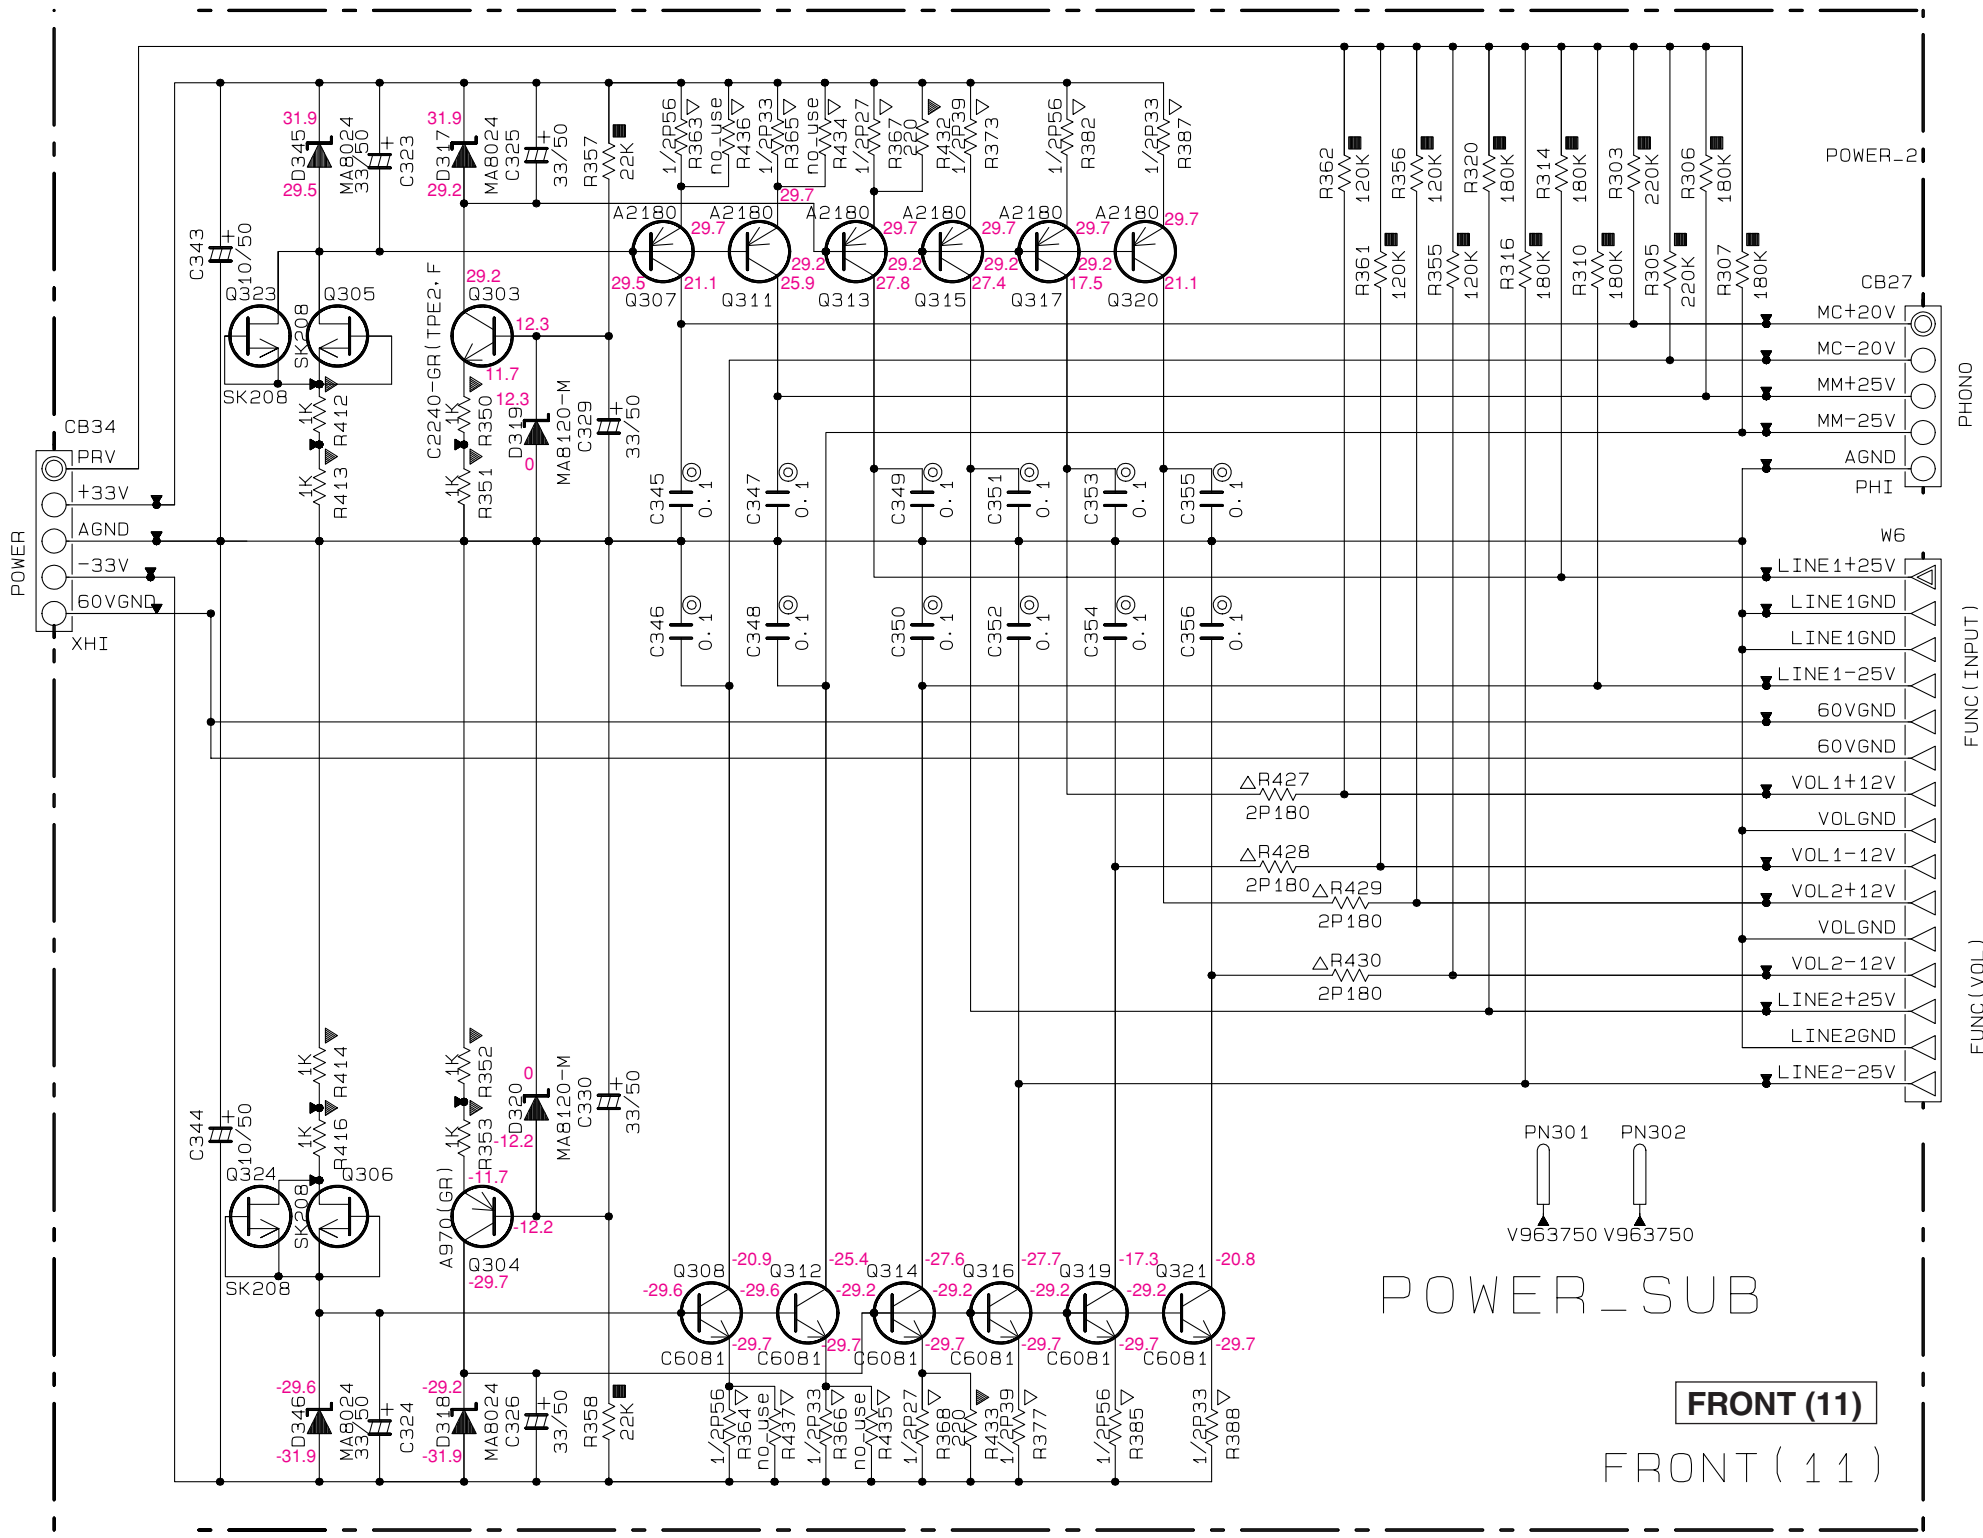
POWER_2
CB34
PRV
+33V
AGND
-33V
60VGND
XHI
POWER

C343 10/50
31.9 D345 29.5 MA8024 33/50 C323
31.9 D317 29.2 MA8024 C325 33/50
R357 22K
1/2P56 R363 no_use R436 1/2P33 R365 no_use R434 1/2P27 R367 220 R432 1/2P39 R373 1/2P56 R382 1/2P33 R387
29.7
A2180 A2180 A2180 A2180 A2180 A2180
29.7 29.7 29.7 29.7 29.7
29.5 21.1 29.2 25.9 29.2 27.8 29.2 27.4 29.2 17.5 21.1
Q307 Q311 Q313 Q315 Q317 Q320
Q323 Q305 SK208
29.2 Q303 12.3
C2240-GR(TPE2,F
11.7
1K R350 12.3 D319 0 MA8120-M C329 33/50
SK208
1K R412
1K R413
1K R351
C345 0.1 C347 0.1 C349 0.1 C351 0.1 C353 0.1 C355 0.1
C346 0.1 C348 0.1 C350 0.1 C352 0.1 C354 0.1 C356 0.1

R362 120K R356 120K R320 180K R314 180K R303 220K R306 180K
R361 120K R355 120K R316 180K R310 180K R305 220K R307 180K
CB27
MC+20V
MC-20V
MM+25V
MM-25V
AGND
PHI
PHONO
W6
LINE1+25V
LINE1GND
LINE1GND
LINE1-25V
60VGND
60VGND
VOL1+12V
VOLGND
VOL1-12V
VOL2+12V
VOLGND
VOL2-12V
LINE2+25V
LINE2GND
LINE2-25V
FUNC(INPUT)
FUNC(VOL)
R427 2P180
R428 2P180
R429 2P180
R430 2P180

C344 10/50
1K R414
1K R416
Q324 Q306 SK208
SK208
1K R352
0 D320 MA8120-M C330 33/50
1K R353 -12.2
-11.7
A970(GR) Q304 -12.2
-29.7
Q308 Q312 Q314 Q316 Q319 Q321
-20.9 -25.4 -27.6 -27.7 -17.3 -20.8
-29.6 -29.6 -29.2 -29.2 -29.2 -29.2
-29.7 -29.7 -29.7 -29.7 -29.7 -29.7
C6081 C6081 C6081 C6081 C6081 C6081
-29.6 D346 -31.9 MA8024 33/50 C324
-29.2 D318 -31.9 MA8024 C326 33/50
R358 22K
1/2P56 R364 no_use R437 1/2P33 R366 no_use R435 1/2P27 R368 220 R433 1/2P39 R377 1/2P56 R385 1/2P33 R388

PN301 PN302
V963750 V963750
POWER_SUB
FRONT (11)
FRONT(11)